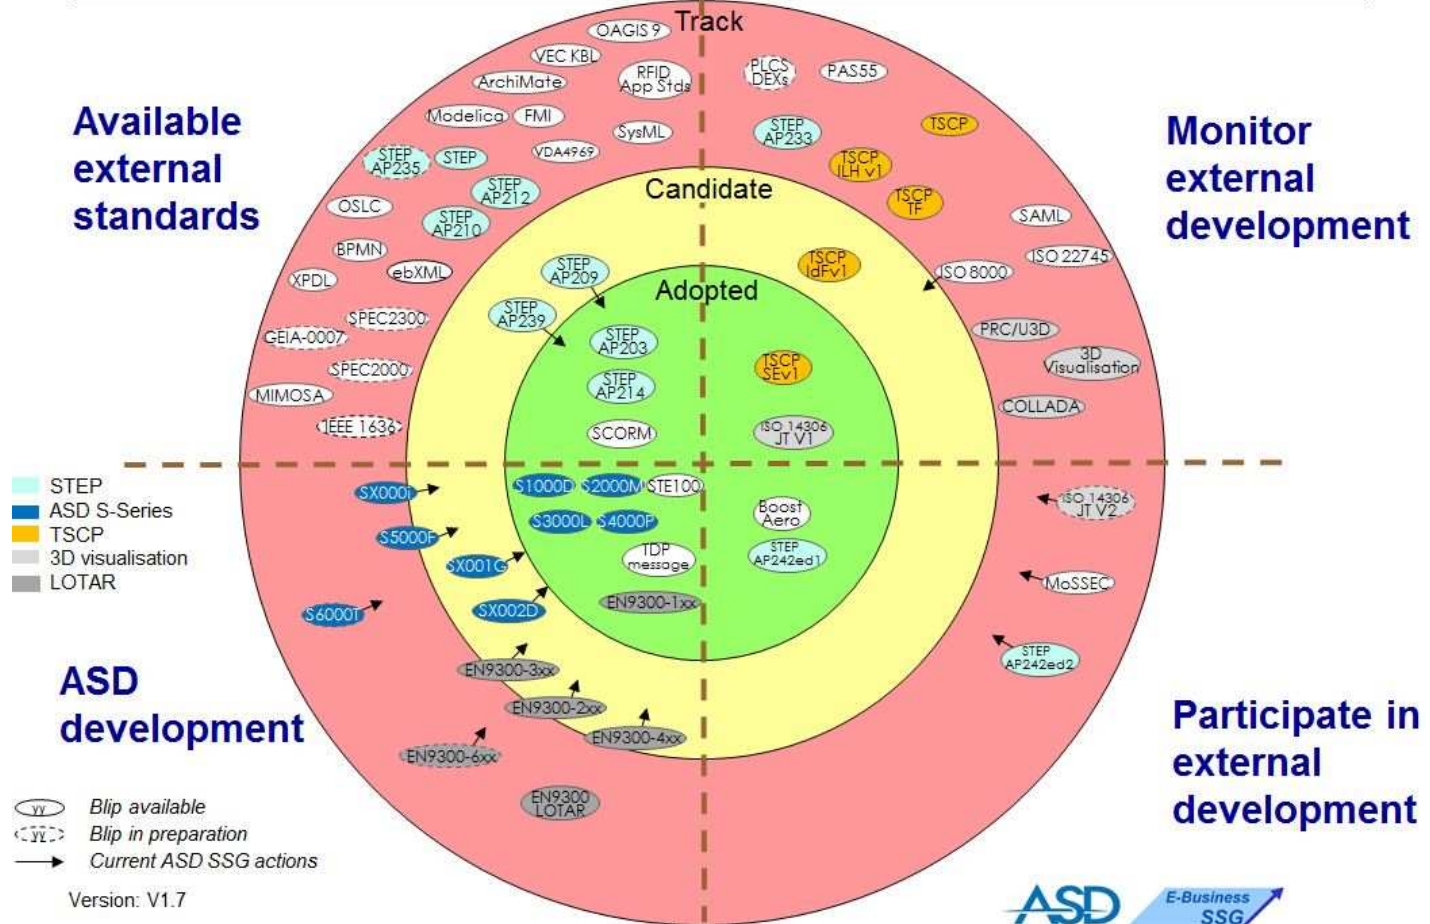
Track

Available external standards

Monitor external development

OAGIS 9
VEC KBL
ArchiMate
RFID App Stds
PLCS DEXs
PAS55
Modelica
FMI
SysML
STEP AP233
TSCP
STEP AP235
STEP
VDA4969
TSCP ILH v1
STEP AP212
Candidate
TSCP TF
OSLC
STEP AP210
SAML
BPMN
TSCP IdFv1
ISO 22745
XPDL
ebXML
STEP AP209
ISO 8000
Adopted
SPEC2300
STEP AP239
GEIA-0007
STEP AP203
PRC/U3D
SPEC2000
TSCP SEv1
3D Visualisation
STEP AP214
MIMOSA
COLLADA
IEEE 1636
SCORM
ISO 14306 JT V1

STEP
ASD S-Series
TSCP
3D visualisation
LOTAR

SX000i
S1000D
S2000M
STE100
ISO 14306 JT V2
Boost Aero
S5000F
S3000L
S4000P
SX001G
TDP message
STEP AP242ed1
MoSSEC
S6000T
SX002D
EN9300-1xx
STEP AP242ed2
EN9300-3xx
EN9300-2xx
EN9300-4xx
EN9300-6xx
EN9300 LOTAR

ASD development

Participate in external development

yy Blip available
yy Blip in preparation
Current ASD SSG actions

Version: V1.7

ASD
E-Business SSG